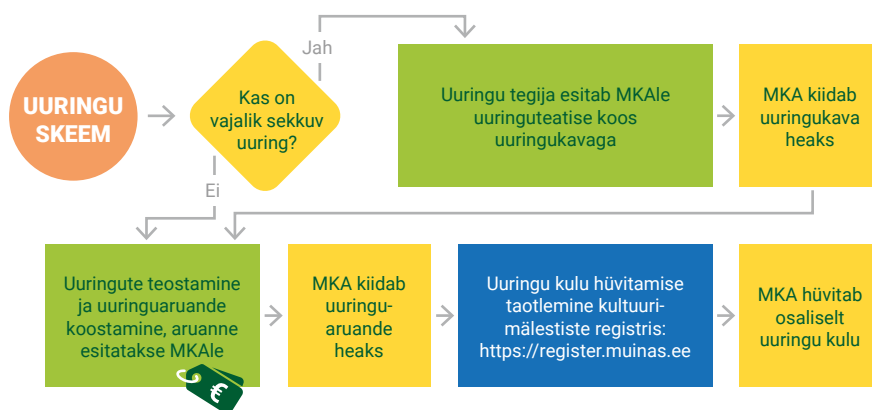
UURINGU SKEEM

Kas on vajalik sekkuv uuring?

Jah

Ei

Uuringu tegija esitab MKAle uuringuteatise koos uuringukavaga

MKA kiidab uuringukava heaks

Uuringute teostamine ja uuringuaruande koostamine, aruanne esitatakse MKAle

€

MKA kiidab uuringuaruande heaks

Uuringu kulu hüvitamise taotlemine kultuurimälestiste registris: https://register.muinas.ee

MKA hüvitab osaliselt uuringu kulu